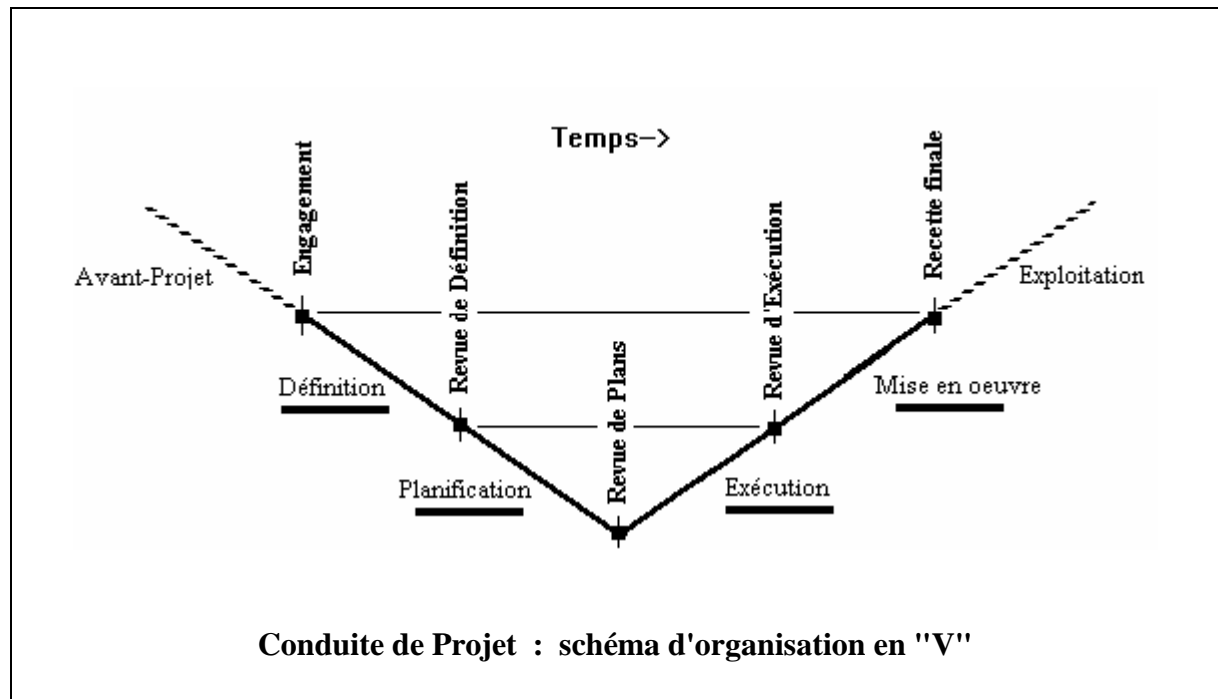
Temps->

Engagement

Revue de Définition

Revue de Plans

Revue d'Exécution

Recette finale

Avant-Projet

Exploitation

Définition

Mise en oeuvre

Planification

Exécution

Conduite de Projet : schéma d'organisation en "V"